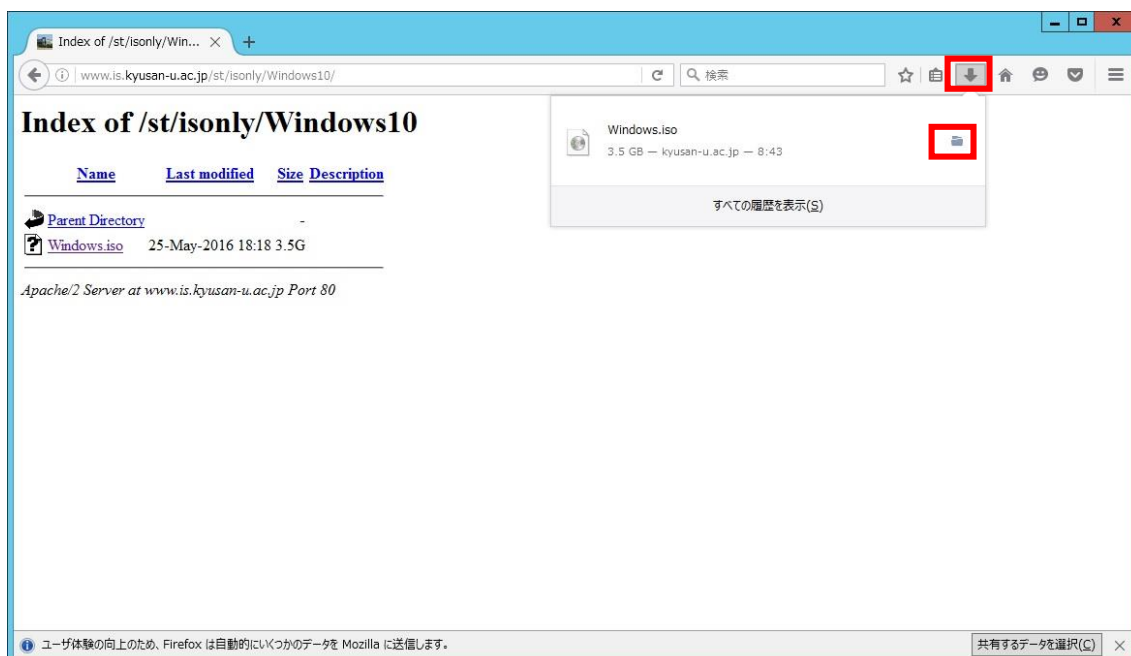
Index of /st/isonly/Win... ×

www.is.kyusan-u.ac.jp/st/isonly/Windows10/

検索

Index of /st/isonly/Windows10

| Name | Last modified | Size | Description |
|---|---|---|---|
| Parent Directory | | - | |
| Windows.iso | 25-May-2016 18:18 | 3.5G | |

Apache/2 Server at www.is.kyusan-u.ac.jp Port 80

Windows.iso
3.5 GB — kyusan-u.ac.jp — 8:43

すべての履歴を表示(S)

ユーザ体験の向上のため、Firefox は自動的にいくつかのデータを Mozilla に送信します。

共有するデータを選択(C)